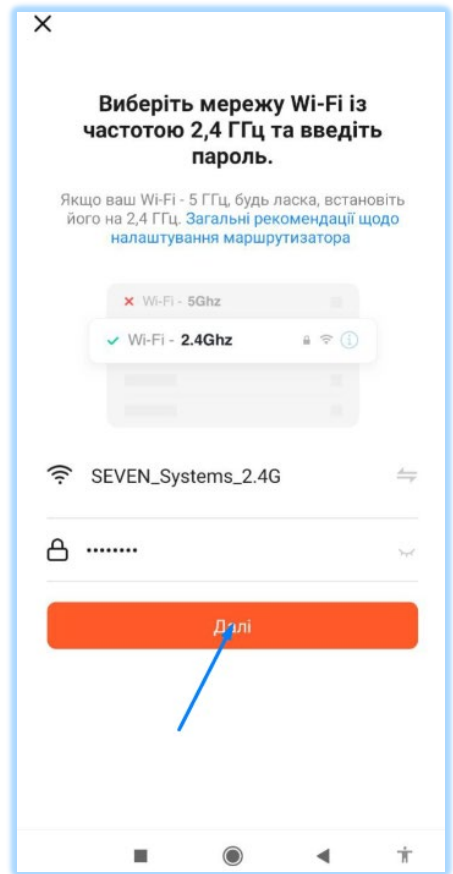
×

Виберіть мережу Wi-Fi із частотою 2,4 ГГц та введіть пароль.

Якщо ваш Wi-Fi - 5 ГГц, будь ласка, встановіть його на 2,4 ГГц. Загальні рекомендації щодо налаштування маршрутизатора

Wi-Fi - 5Ghz

Wi-Fi - 2.4Ghz

SEVEN_Systems_2.4G

••••••••

Далі